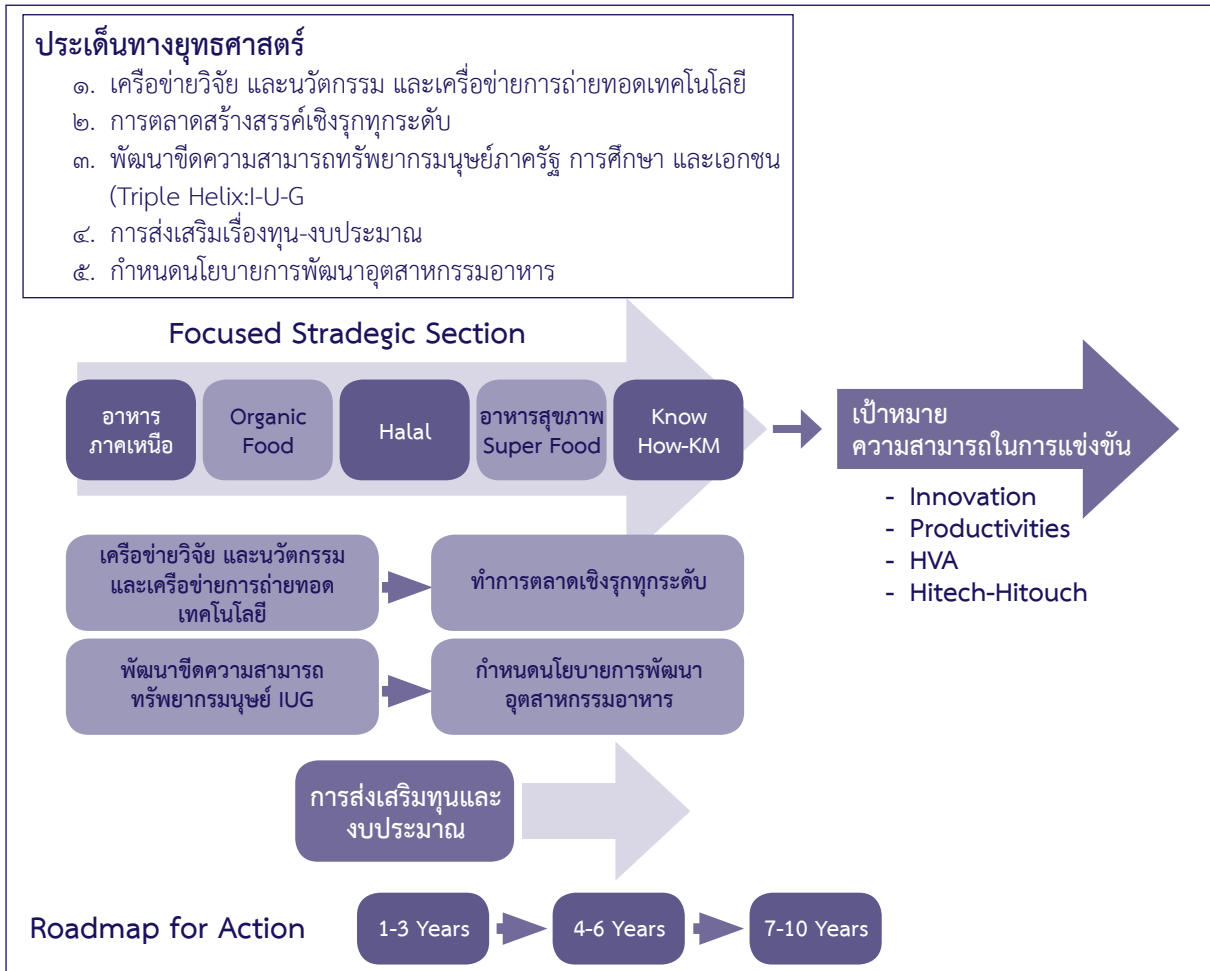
ประเด็นทางยุทธศาสตร์

๑. เครือข่ายวิจัย และนวัตกรรม และเครือข่ายการถ่ายทอดเทคโนโลยี
๒. การตลาดสร้างสรรค์เชิงรุกทุกระดับ
๓. พัฒนาขีดความสามารถทรัพยากรมนุษย์ภาครัฐ การศึกษา และเอกชน (Triple Helix:I-U-G
๔. การส่งเสริมเรื่องทุน-งบประมาณ
๕. กำหนดนโยบายการพัฒนาอุตสาหกรรมอาหาร

Focused Stradegic Section

อาหารภาคเหนือ

Organic Food

Halal

อาหารสุขภาพ Super Food

Know How-KM

เป้าหมาย ความสามารถในการแข่งขัน

- Innovation
- Productivities
- HVA
- Hitech-Hitouch

เครือข่ายวิจัย และนวัตกรรม และเครือข่ายการถ่ายทอดเทคโนโลยี

ทำการตลาดเชิงรุกทุกระดับ

พัฒนาขีดความสามารถทรัพยากรมนุษย์ IUG

กำหนดนโยบายการพัฒนาอุตสาหกรรมอาหาร

การส่งเสริมทุนและงบประมาณ

Roadmap for Action

1-3 Years

4-6 Years

7-10 Years